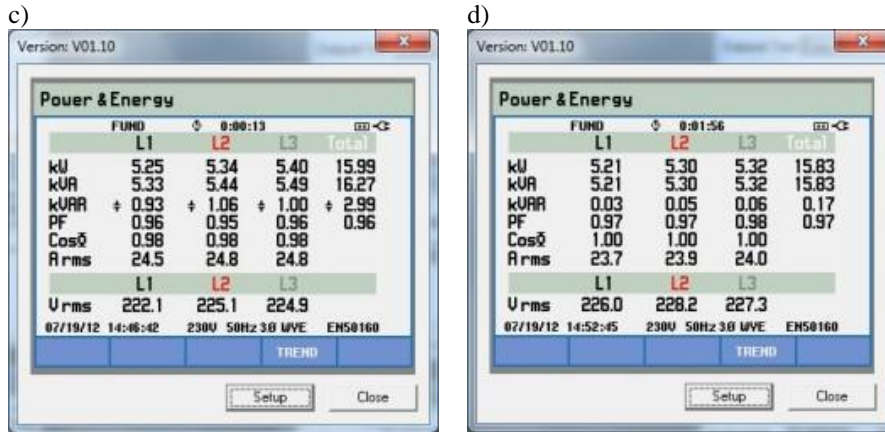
c)

Version: V01.10

Pouer & Energy

FUND 0:00:13

|  | L1 | L2 | L3 | Total |
|---|---|---|---|---|
| kW | 5.25 | 5.34 | 5.40 | 15.99 |
| kVA | 5.33 | 5.44 | 5.49 | 16.27 |
| kVAR | ‡ 0.93 | ‡ 1.06 | ‡ 1.00 | ‡ 2.99 |
| PF | 0.96 | 0.95 | 0.96 | 0.96 |
| CosΦ | 0.98 | 0.98 | 0.98 |  |
| Arms | 24.5 | 24.8 | 24.8 |  |

|  | L1 | L2 | L3 |
|---|---|---|---|
| Vrms | 222.1 | 225.1 | 224.9 |

07/19/12 14:46:42 230V 50Hz 3Ø WYE EN50160

TREND

Setup Close

d)

Version: V01.10

Pouer & Energy

FUND 0:01:56

|  | L1 | L2 | L3 | Total |
|---|---|---|---|---|
| kW | 5.21 | 5.30 | 5.32 | 15.83 |
| kVA | 5.21 | 5.30 | 5.32 | 15.83 |
| kVAR | 0.03 | 0.05 | 0.06 | 0.17 |
| PF | 0.97 | 0.97 | 0.98 | 0.97 |
| CosΦ | 1.00 | 1.00 | 1.00 |  |
| Arms | 23.7 | 23.9 | 24.0 |  |

|  | L1 | L2 | L3 |
|---|---|---|---|
| Vrms | 226.0 | 228.2 | 227.3 |

07/19/12 14:52:45 230V 50Hz 3Ø WYE EN50160

TREND

Setup Close